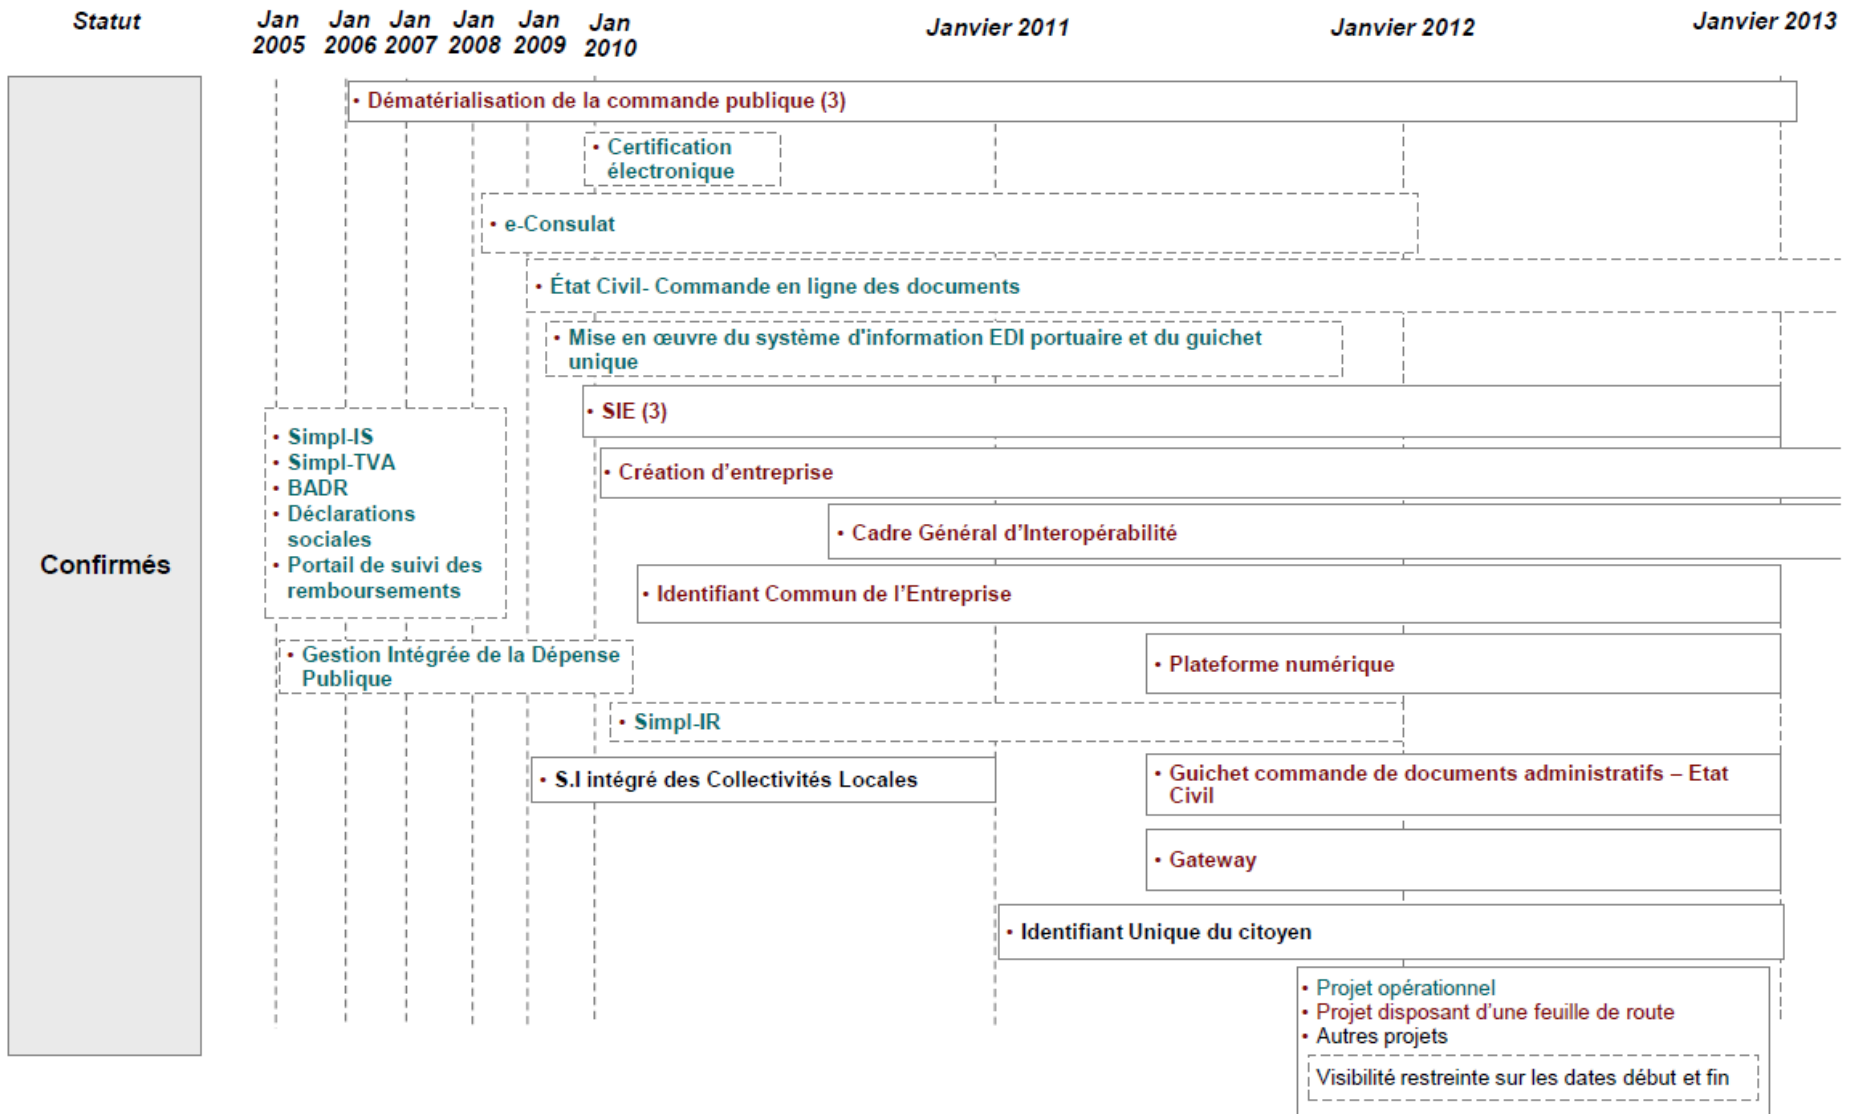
Statut

Jan 2005 Jan 2006 Jan 2007 Jan 2008 Jan 2009 Jan 2010 Janvier 2011 Janvier 2012 Janvier 2013

Confirmés

• Dématérialisation de la commande publique (3)

• Certification électronique

• e-Consulat

• État Civil- Commande en ligne des documents

• Mise en œuvre du système d'information EDI portuaire et du guichet unique

• SIE (3)

• Simpl-IS
• Simpl-TVA
• BADR
• Déclarations sociales
• Portail de suivi des remboursements

• Création d'entreprise

• Cadre Général d'Interopérabilité

• Identifiant Commun de l'Entreprise

• Gestion Intégrée de la Dépense Publique

• Plateforme numérique

• Simpl-IR

• S.I intégré des Collectivités Locales

• Guichet commande de documents administratifs – Etat Civil

• Gateway

• Identifiant Unique du citoyen

• Projet opérationnel
• Projet disposant d'une feuille de route
• Autres projets

Visibilité restreinte sur les dates début et fin